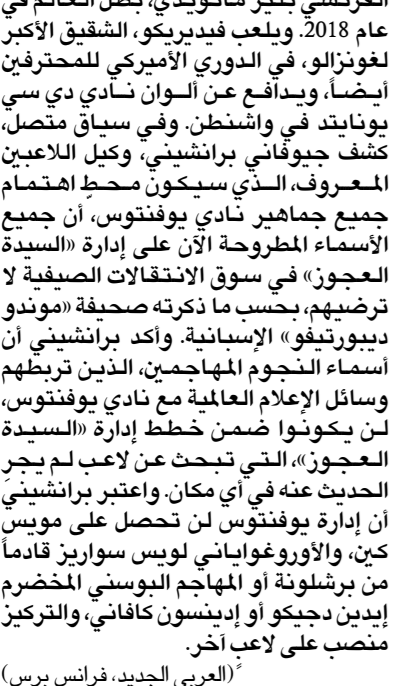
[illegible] عام 2018. ويلعب فيديريكو، الشقيق الأكبر لغونزالو، في الدوري الأميركي للمحترفين أيضاً، ويدافع عن ألوان نادي دي سي يونايتد في واشنطن. وفي سياق متصل، كشف جيوفاني برانشيني، وكيل اللاعبين المعروف، الذي سيكون محط اهتمام جميع جماهير نادي يوفنتوس، أن جميع الأسماء المطروحة الآن على إدارة «السيدة العجوز» في سوق الانتقالات الصيفية لا ترضيهم، بحسب ما ذكرته صحيفة «موندو ديبورتيفو» الإسبانية. وأكد برانشيني أن أسماء النجوم المهاجمين، الذين تربطهم وسائل الإعلام العالمية مع نادي يوفنتوس، لن يكونوا ضمن خطط إدارة «السيدة العجوز»، التي تبحث عن لاعب لم يجر الحديث عنه في أي مكان. واعتبر برانشيني أن إدارة يوفنتوس لن تحصل على مويس كين، والأوروغوياني لويس سواريز قادماً من برشلونة أو المهاجم البوسني المخضرم إيدين دجيكو أو إدينسون كافاني، والتركيز منصب على لاعب آخر.

(العربي الجديد، فرانس برس)